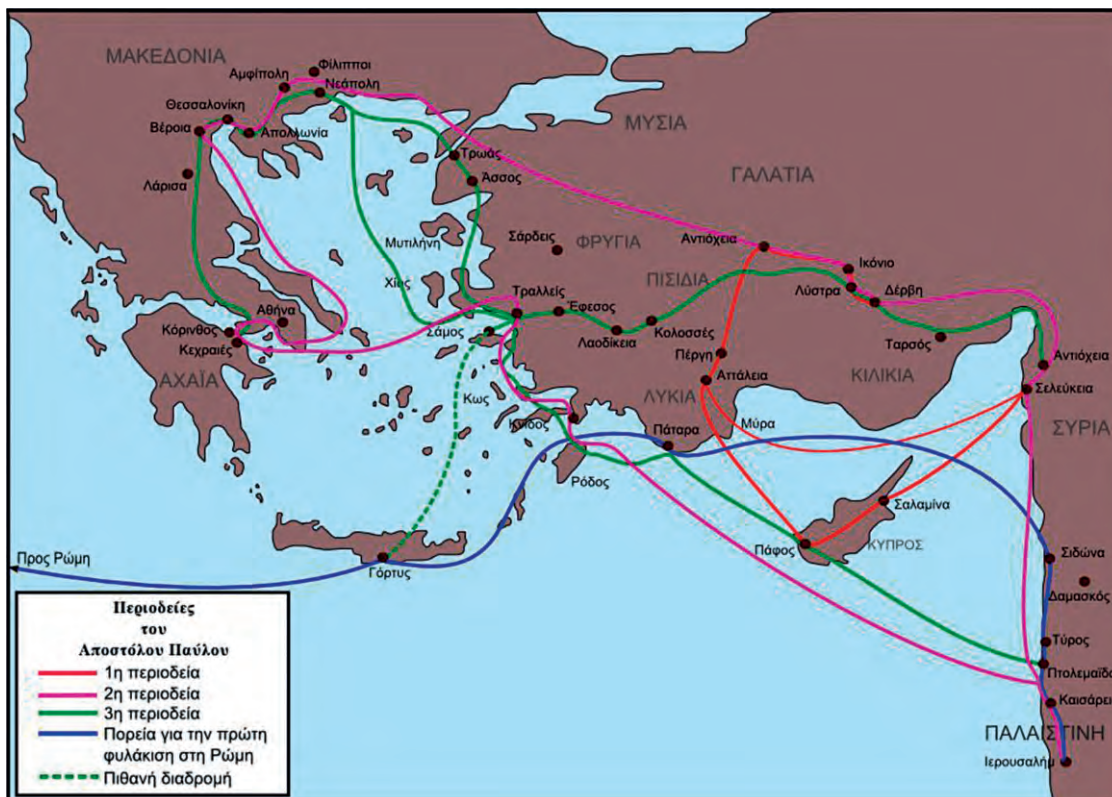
ΜΑΚΕΔΟΝΙΑ
Φίλιπποι
Αμφίπολη
Νεάπολη
Θεσσαλονίκη
Βέροια
Απολλωνία
Λάρισα
ΜΥΣΙΑ
Τρωάς
Άσσος
ΓΑΛΑΤΙΑ
Σάρδεις
ΦΡΥΓΙΑ
Αντιόχεια
Ικόνιο
Μυτιλήνη
Χίος
ΠΙΣΙΔΙΑ
Λύστρα
Δέρβη
Τραλλείς
Έφεσος
Αθήνα
Κόρινθος
Κεχραιές
Σάμος
Λαοδίκεια
Κολοσσές
Πέργη
Ταρσός
Αντιόχεια
ΑΧΑΪΑ
Αττάλεια
ΚΙΛΙΚΙΑ
Σελεύκεια
ΛΥΚΙΑ
Κως
Κνίδος
Μύρα
Πάταρα
ΣΥΡΙΑ
Ρόδος
Σαλαμίνα
Πάφος
ΚΥΠΡΟΣ
Προς Ρώμη
Γόρτυς
Σιδώνα
Δαμασκός
Τύρος
Πτολεμαΐδα
Καισάρεια
ΠΑΛΑΙΣΤΙΝΗ
Ιερουσαλήμ

Περιοδείες του Αποστόλου Παύλου
1η περιοδεία
2η περιοδεία
3η περιοδεία
Πορεία για την πρώτη φυλάκιση στη Ρώμη
Πιθανή διαδρομή